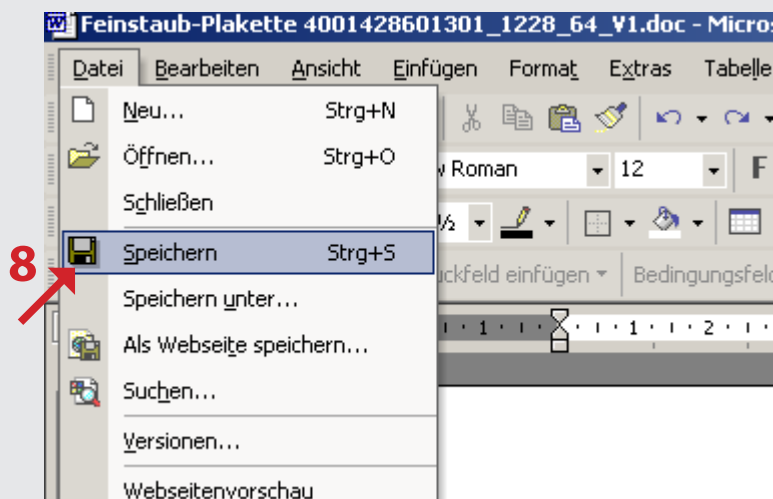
Feinstaub-Plakette 4001428601301_1228_64_V1.doc - Micros

Datei Bearbeiten Ansicht Einfügen Format Extras Tabelle

Neu... Strg+N
Öffnen... Strg+O
Schließen
Speichern Strg+S
Speichern unter...
Als Webseite speichern...
Suchen...
Versionen...
Webseitenvorschau

8

w Roman 12 F

ückfeld einfügen Bedingungsfeld

1 · 1 · 2